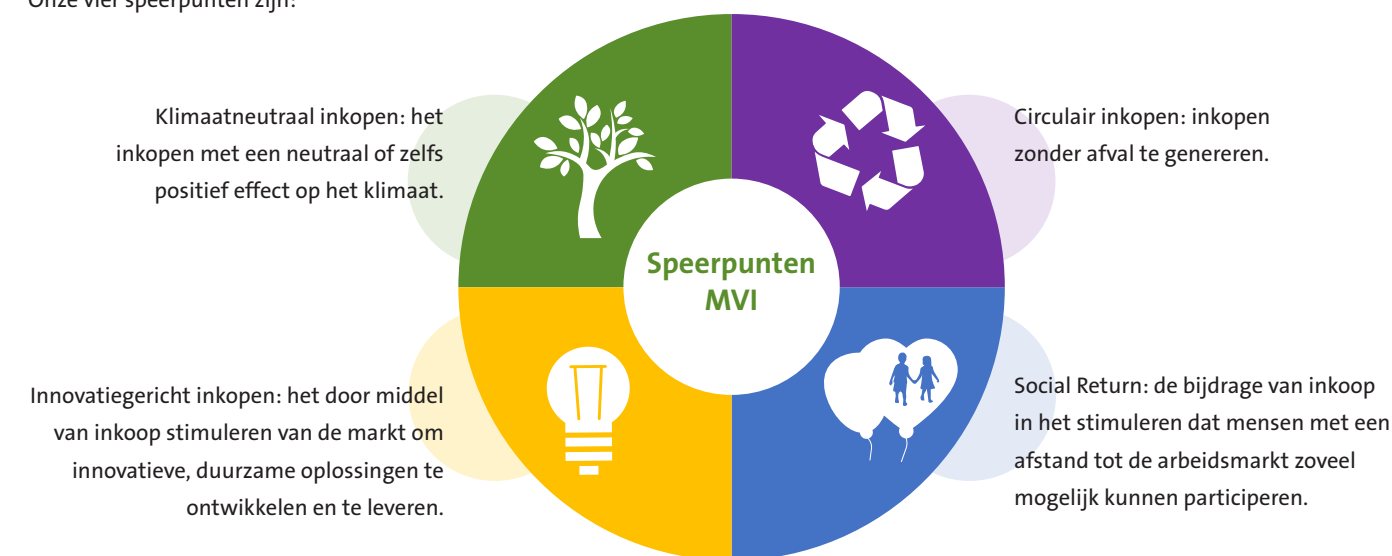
Onze vier speerpunten zijn:

Klimaatneutraal inkopen: het inkopen met een neutraal of zelfs positief effect op het klimaat.

Circulair inkopen: inkopen zonder afval te genereren.

Speerpunten MVI

Innovatiegericht inkopen: het door middel van inkoop stimuleren van de markt om innovatieve, duurzame oplossingen te ontwikkelen en te leveren.

Social Return: de bijdrage van inkoop in het stimuleren dat mensen met een afstand tot de arbeidsmarkt zoveel mogelijk kunnen participeren.